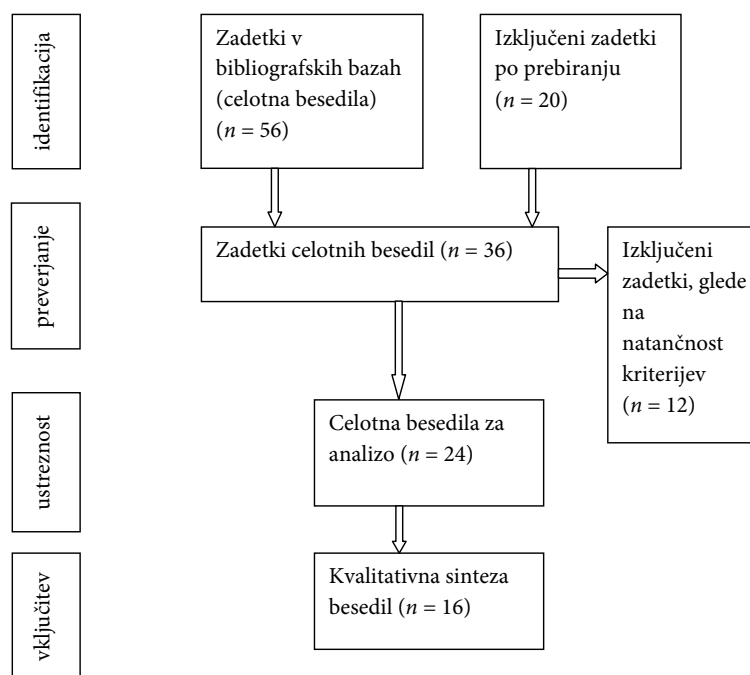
identifikacija

Zadetki v bibliografskih bazah (celotna besedila) ($n = 56$)

Izključeni zadetki po prebiranju ($n = 20$)

preverjanje

Zadetki celotnih besedil ($n = 36$)

Izključeni zadetki, glede na natančnost kriterijev ($n = 12$)

ustreznost

Celotna besedila za analizo ($n = 24$)

vključitev

Kvalitativna sinteza besedil ($n = 16$)